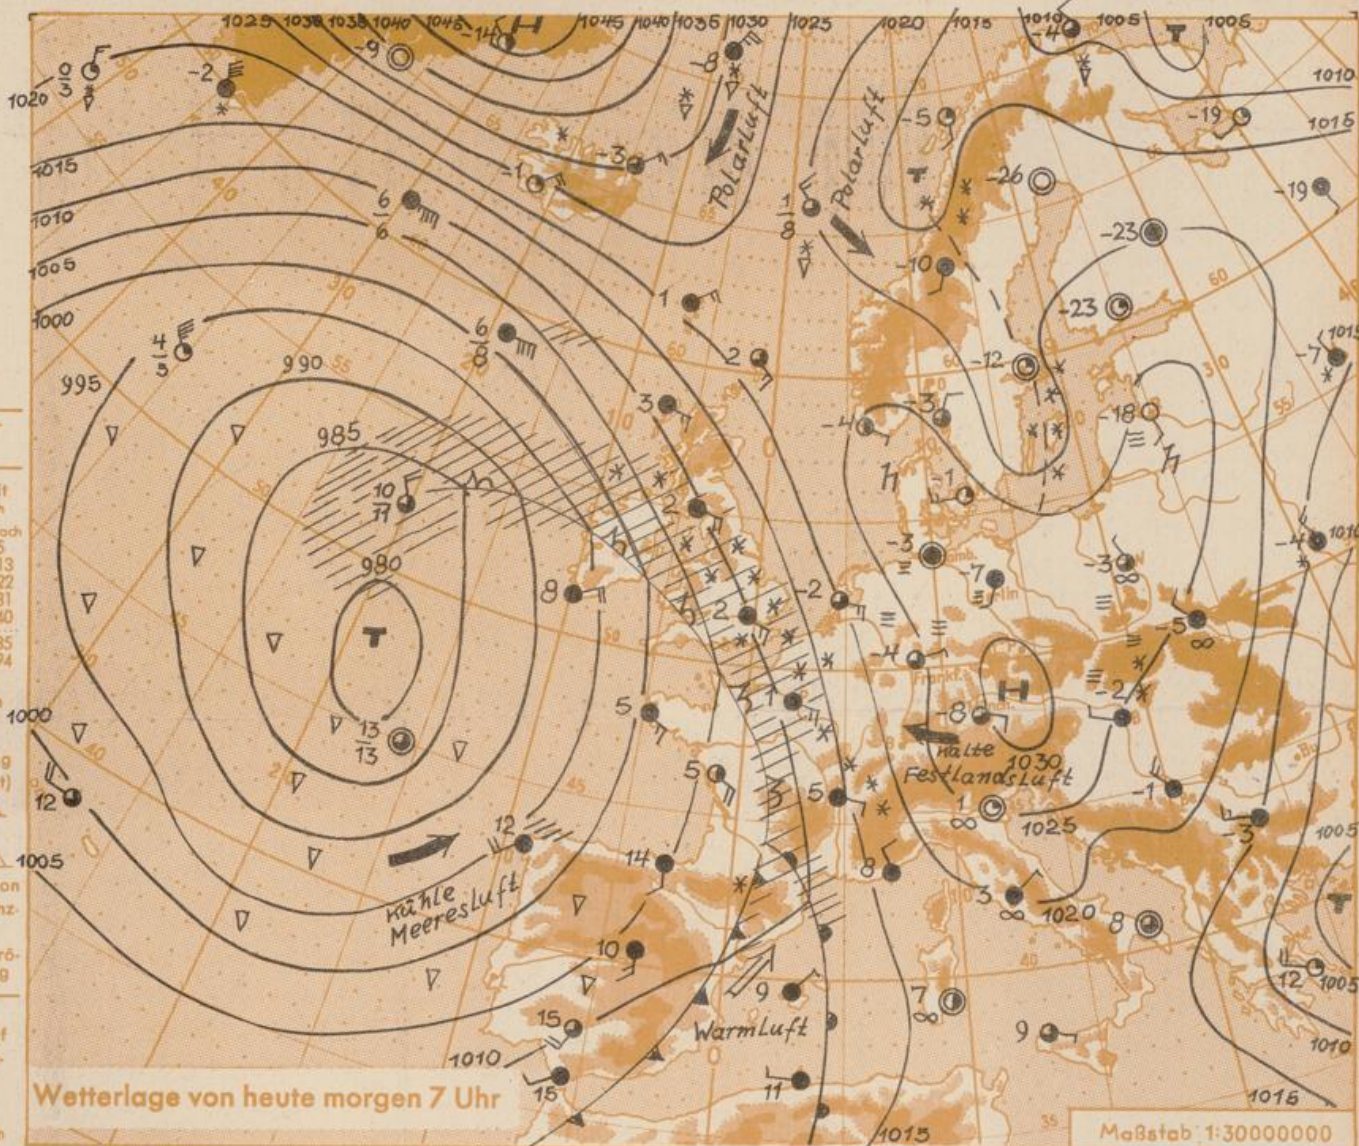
1025 1030 1035 1040 1045 1045 1040 1035 1030 1025 1020 1015 1010 1005 1005

1010 1015 1020 1015 1010 1005 1000 995 990 985 980 1000 1005 1010 1015 1020 1025 1030 1005 1010 1015

-9 -14 H -8 -4 T -2 -3 -1 -5 -26 -19 -19 -23 -23 -10 -12 -18 -7 -4 -3 -1 -3 -7 -3 -4 -5 -2 -8 -1 -3

$\frac{0}{3}$ $\frac{6}{6}$ $\frac{1}{8}$ $\frac{6}{8}$ $\frac{4}{5}$ $\frac{10}{11}$ $\frac{13}{13}$

1 2 3 2 2 -2 8 5 5 5 12 12 14 8 3 8 10 9 7 9 15 15 11 12 1 T T H

Polarluft

Polarluft

kalte Festlandsluft

kühle Meeresluft

Warmluft

Wetterlage von heute morgen 7 Uhr

Maßstab 1:30000000